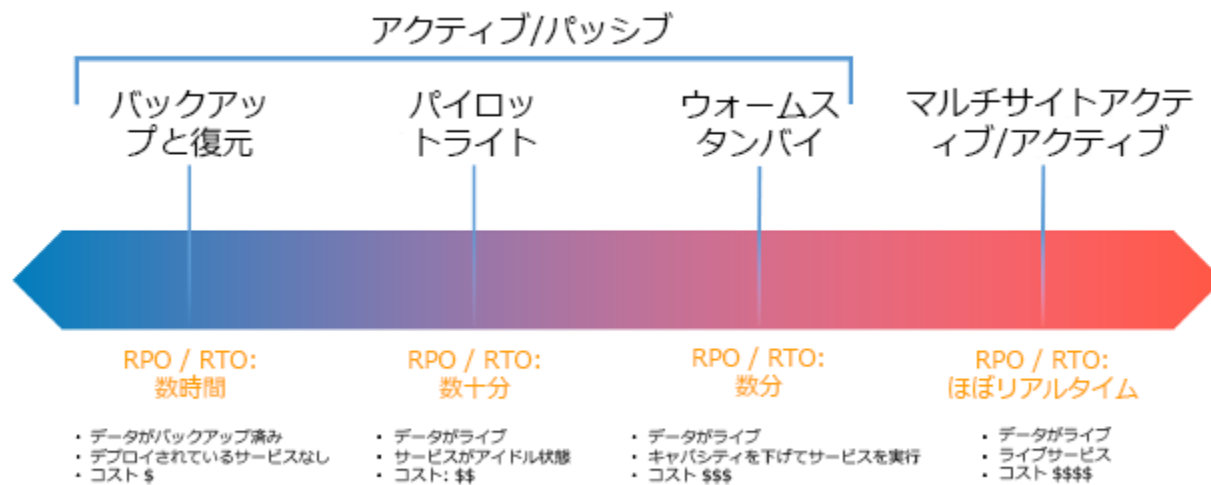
アクティブ/パッシブ

バックアップと復元

パイロットライト

ウォームスタンバイ

マルチサイトアクティブ/アクティブ

RPO / RTO:
数時間

・データがバックアップ済み
・デプロイされているサービスなし
・コスト $

RPO / RTO:
数十分

・データがライブ
・サービスがアイドル状態
・コスト: $$

RPO / RTO:
数分

・データがライブ
・キャパシティを下げてサービスを実行
・コスト $$$

RPO / RTO:
ほぼリアルタイム

・データがライブ
・ライブサービス
・コスト $$$$